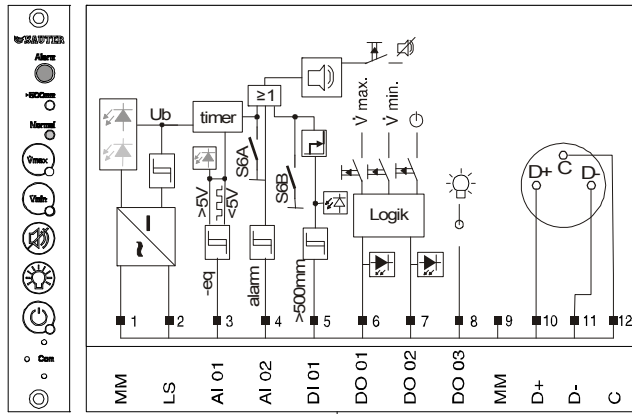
SAUTER
Alarm
>800mm
Normal
Vmax
Vmin
Com

Ub
timer
≥1
$\dot{V}$ max.
$\dot{V}$ min.
S6A
S6B
>5V
<5V
-eq
alarm
>500mm
Logik
D+
C
D-

1
2
3
4
5
6
7
8
9
10
11
12

MM
LS
AI 01
AI 02
DI 01
DO 01
DO 02
DO 03
MM
D+
D-
C